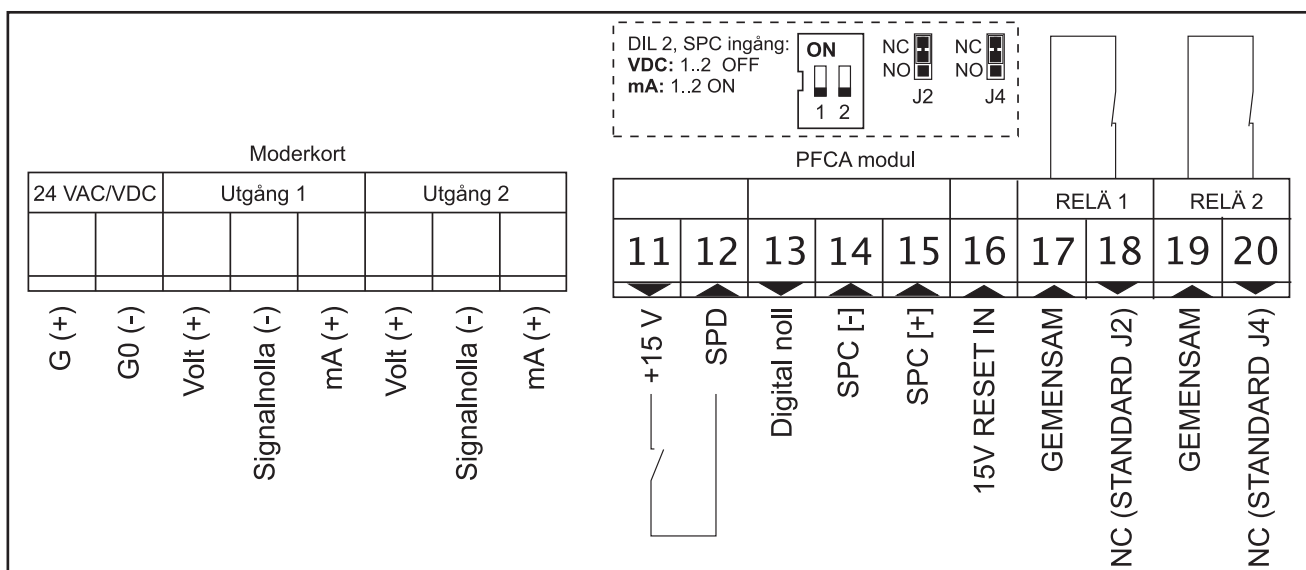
DIL 2, SPC ingång:
**VDC:** 1..2 OFF
**mA:** 1..2 ON

ON

1 2

NC
NO
J2

NC
NO
J4

Moderkort

| 24 VAC/VDC | | Utgång 1 | | | Utgång 2 | | |
|---|---|---|---|---|---|---|---|

G (+)
G0 (-)
Volt (+)
Signalnolla (-)
mA (+)
Volt (+)
Signalnolla (-)
mA (+)

PFCA modul

RELÄ 1
RELÄ 2

| 11 | 12 | 13 | 14 | 15 | 16 | 17 | 18 | 19 | 20 |
|---|---|---|---|---|---|---|---|---|---|

+15 V
SPD
Digital noll
SPC [-]
SPC [+]
15V RESET IN
GEMENSAM
NC (STANDARD J2)
GEMENSAM
NC (STANDARD J4)